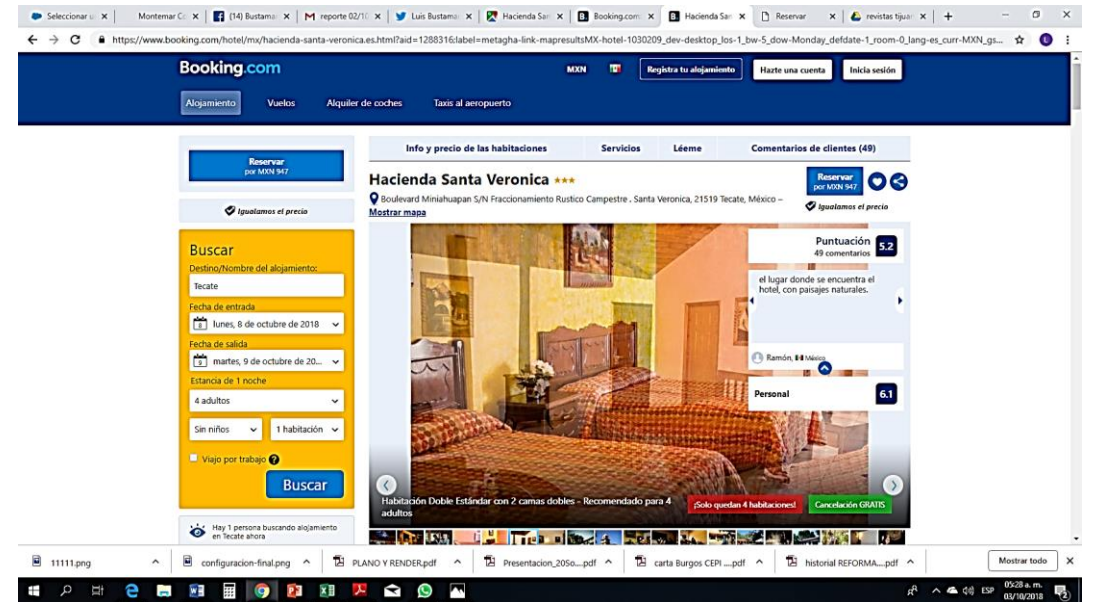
Seleccionar u | Montemar Co | (14) Bustama | reporte 02/10 | Luis Bustama | Hacienda San | Booking.com | Hacienda San | Reservar | revistas tijua

https://www.booking.com/hotel/mx/hacienda-santa-veronica.es.html?aid=1288316;label=metagha-link-mapresultsMX-hotel-1030209_dev-desktop_los-1_bw-5_dow-Monday_defdate-1_room-0_lang-es_curr-MXN_gs...

Booking.com

MXN

Registra tu alojamiento

Hazte una cuenta

Inicia sesión

Alojamiento

Vuelos

Alquiler de coches

Taxis al aeropuerto

Reservar
por MXN 947

Igualamos el precio

Buscar

Destino/Nombre del alojamiento:

Tecate

Fecha de entrada

lunes, 8 de octubre de 2018

Fecha de salida

martes, 9 de octubre de 20...

Estancia de 1 noche

4 adultos

Sin niños

1 habitación

Viaje por trabajo

Buscar

Hay 1 persona buscando alojamiento en Tecate ahora

Info y precio de las habitaciones

Servicios

Léeme

Comentarios de clientes (49)

Hacienda Santa Veronica ★★★

Reservar
por MXN 947

Boulevard Miniahuapan S/N Fraccionamiento Rustico Campestre , Santa Veronica, 21519 Tecate, México – Mostrar mapa

Igualamos el precio

Puntuación
49 comentarios

5.2

el lugar donde se encuentra el hotel, con paisajes naturales.

Ramón, México

Personal

6.1

Habitación Doble Estándar con 2 camas dobles - Recomendado para 4 adultos

¡Solo quedan 4 habitaciones!

Cancelación GRATIS

11111.png

configuracion-final.png

PLANO Y RENDER.pdf

Presentacion_20So....pdf

carta Burgos CEPI ....pdf

historial REFORMA....pdf

Mostrar todo

ESP

05:28 a. m.
03/10/2018